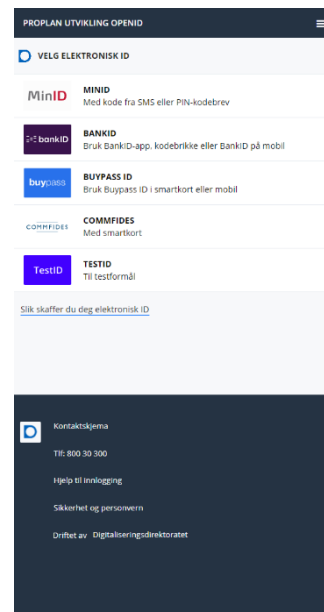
PROPLAN UTVIKLING OPENID

VELG ELEKTRONISK ID

MinID
MINID
Med kode fra SMS eller PIN-kodebrev

bankID
BANKID
Bruk BankID-app, kodebrikke eller BankID på mobil

buypass
BUYPASS ID
Bruk Buypass ID i smartkort eller mobil

COMMFIDES
COMMFIDES
Med smartkort

TestID
TESTID
Til testformål

Slik skaffer du deg elektronisk ID

Kontaktskjema

Tlf: 800 30 300

Hjelp til innlogging

Sikkerhet og personvern

Driftet av Digitaliseringsdirektoratet